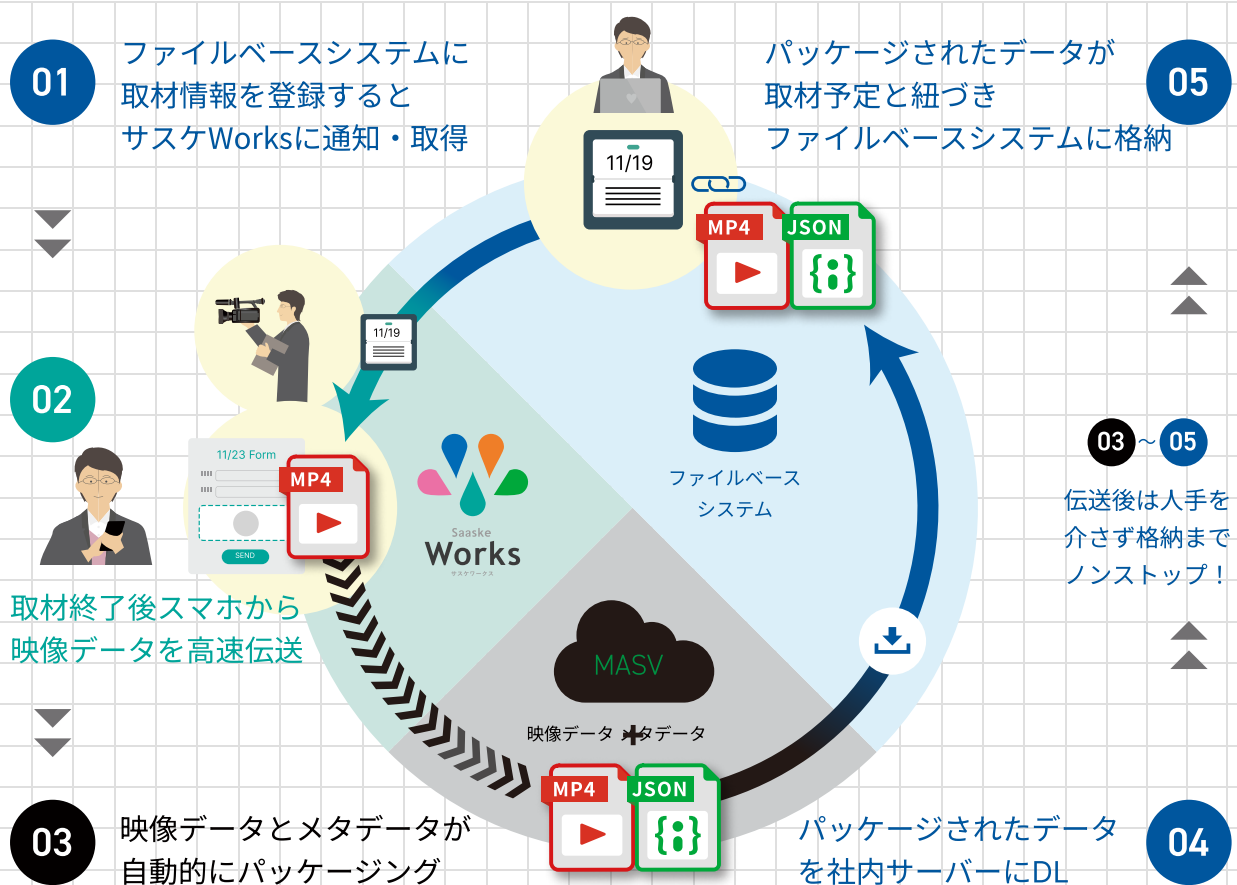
01 ファイルベースシステムに取材情報を登録するとサスケWorksに通知・取得

05 パッケージされたデータが取材予定と紐づきファイルベースシステムに格納

11/19

MP4 JSON

11/19

02

11/23 Form

SEND

MP4

取材終了後スマホから映像データを高速伝送

Saaske Works サスケワークス

ファイルベースシステム

03～05 伝送後は人手を介さず格納までノンストップ！

MASV

映像データ ＋ メタデータ

MP4 JSON

03 映像データとメタデータが自動的にパッケージング

04 パッケージされたデータを社内サーバーにDL